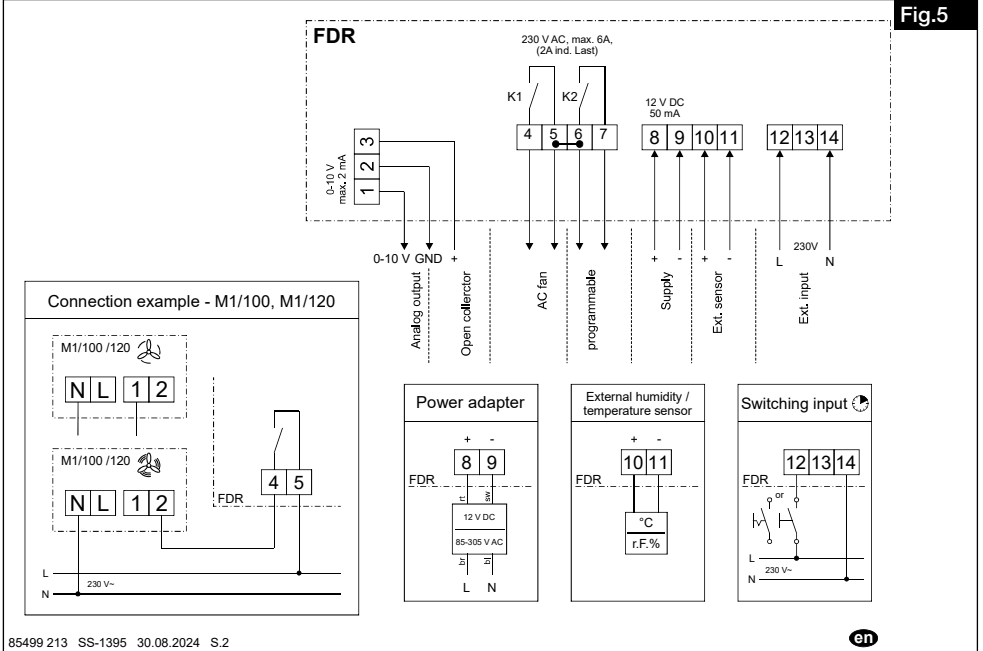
Fig.5

FDR

230 V AC, max. 6A, (2A ind. Last)

K1 K2

12 V DC
50 mA

0-10 V max. 2 mA

3
2
1

4 5 6 7

8 9 10 11

12 13 14

0-10 V GND +

+ - + -

230V
L N

Analog output

Open collector

AC fan

programmable

Supply

Ext. sensor

Ext. input

Connection example - M1/100, M1/120

M1/100 /120

N L 1 2

M1/100 /120

N L 1 2

FDR

4 5

L
230 V~
N

Power adapter

+ -
8 9

FDR

rt sw

12 V DC

85-305 V AC

br bl

L N

External humidity / temperature sensor

+ -
10 11

FDR

°C
r.F.%

Switching input

12 13 14

FDR

or

L
230 V~
N

85499 213 SS-1395 30.08.2024 S.2

en